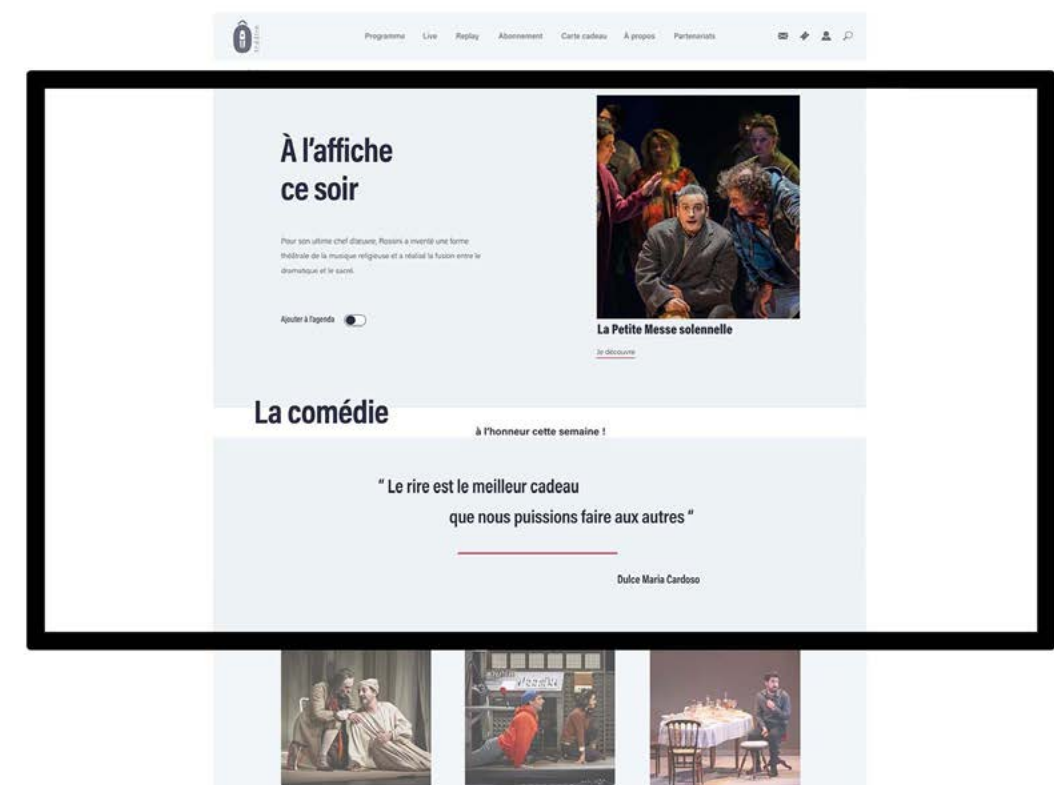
Programme Live Replay Abonnement Carte cadeau À propos Partenariats

À l'affiche ce soir

Pour son ultime chef d'œuvre, Rossini a inventé une forme théâtrale de la musique religieuse et a réalisé la fusion entre le dramatique et le sacré.

Ajouter à l'agenda

La Petite Messe solennelle

Je découvre

La comédie

à l'honneur cette semaine !

" Le rire est le meilleur cadeau que nous puissions faire aux autres "

Dulce Maria Cardoso